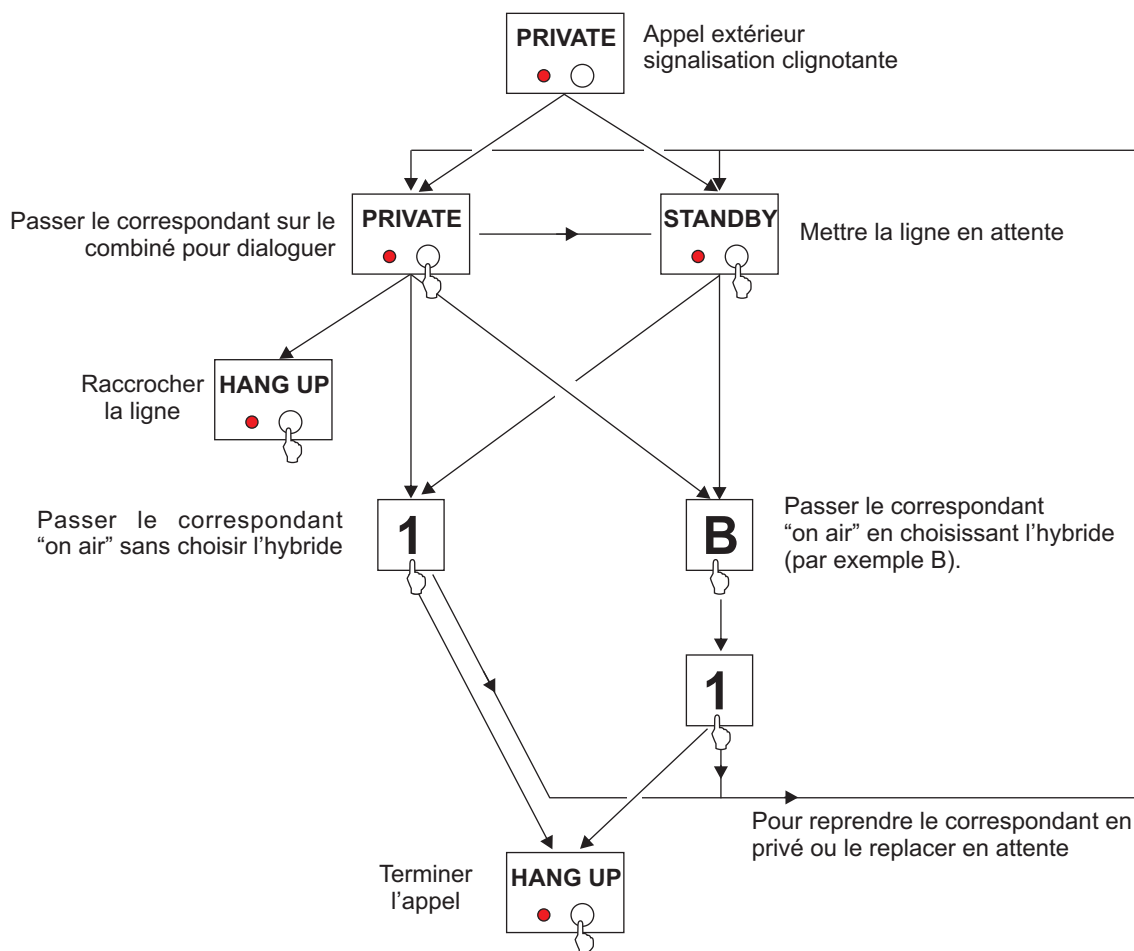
PRIVATE

Appel extérieur signalisation clignotante

Passer le correspondant sur le combiné pour dialoguer

PRIVATE

STANDBY

Mettre la ligne en attente

Raccrocher la ligne

HANG UP

Passer le correspondant "on air" sans choisir l'hybride

1

B

Passer le correspondant "on air" en choisissant l'hybride (par exemple B).

1

Pour reprendre le correspondant en privé ou le replacer en attente

Terminer l'appel

HANG UP